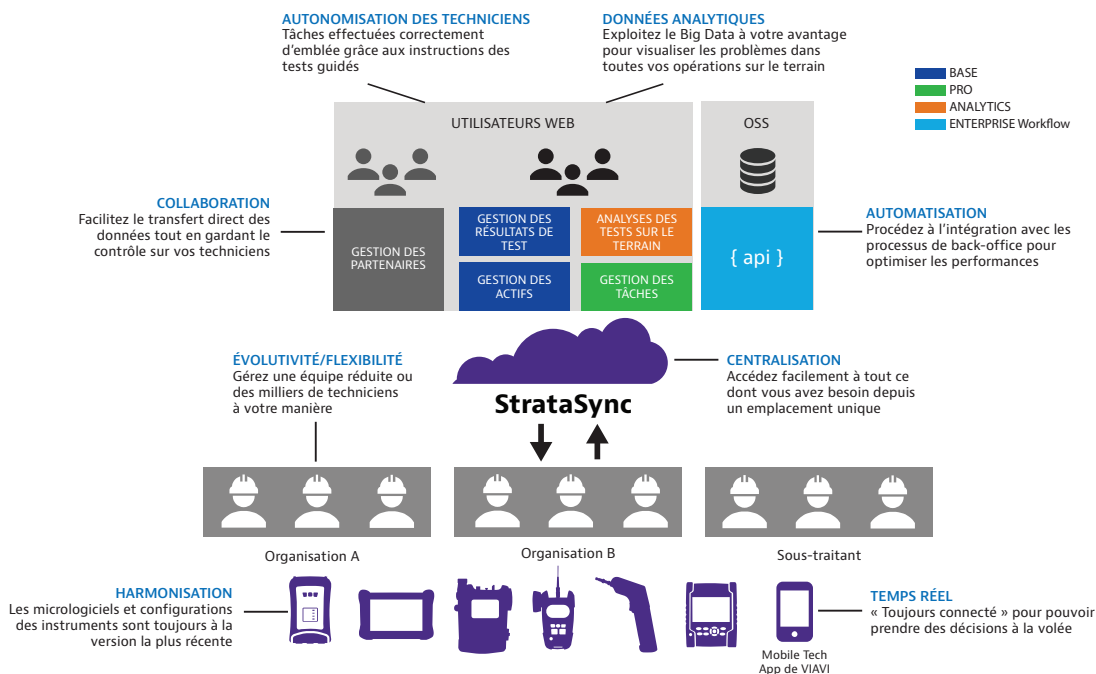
AUTONOMISATION DES TECHNICIENS
Tâches effectuées correctement d'emblée grâce aux instructions des tests guidés

DONNÉES ANALYTIQUES
Exploitez le Big Data à votre avantage pour visualiser les problèmes dans toutes vos opérations sur le terrain

BASE
PRO
ANALYTICS
ENTERPRISE Workflow

UTILISATEURS WEB

OSS

COLLABORATION
Facilitez le transfert direct des données tout en gardant le contrôle sur vos techniciens

GESTION DES PARTENAIRES

GESTION DES RÉSULTATS DE TEST

ANALYSES DES TESTS SUR LE TERRAIN

GESTION DES ACTIFS

GESTION DES TÂCHES

{ api }

AUTOMATISATION
Procédez à l'intégration avec les processus de back-office pour optimiser les performances

ÉVOLUTIVITÉ/FLEXIBILITÉ
Gérez une équipe réduite ou des milliers de techniciens à votre manière

StrataSync

CENTRALISATION
Accédez facilement à tout ce dont vous avez besoin depuis un emplacement unique

Organisation A

Organisation B

Sous-traitant

HARMONISATION
Les micrologiciels et configurations des instruments sont toujours à la version la plus récente

TEMPS RÉEL
« Toujours connecté » pour pouvoir prendre des décisions à la volée

Mobile Tech App de VIAVI